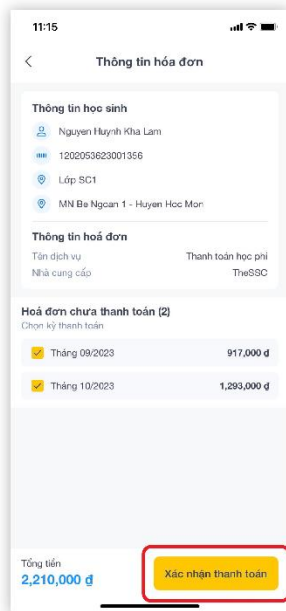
11:15

Thông tin hóa đơn

Thông tin học sinh

Nguyen Huynh Kha Lam

1202053623001356

Lớp SC1

MN Be Ngoan 1 - Huyen Hoc Mon

Thông tin hoá đơn

Tên dịch vụ Thanh toán học phí

Nhà cung cấp TheSSC

Hoá đơn chưa thanh toán (2)

Chọn kỳ thanh toán

Tháng 09/2023 917,000 đ

Tháng 10/2023 1,293,000 đ

Tổng tiền

2,210,000 đ

Xác nhận thanh toán